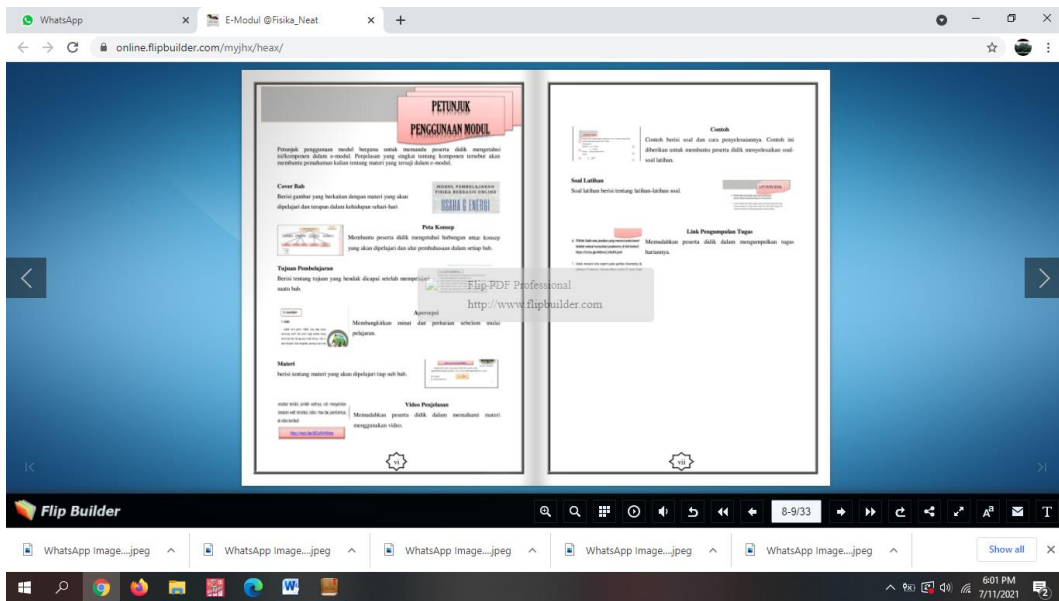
WhatsApp
E-Modul @Fisika_Neat
online.flipbuilder.com/myjhx/heax/

PETUNJUK PENGGUNAAN MODUL

Petunjuk penggunaan modul berguna untuk memandu peserta didik mengetahui isi/komponen dalam e-modul. Penjelasan yang singkat tentang komponen tersebut akan membantu pemahaman kalian tentang materi yang tersaji dalam e-modul.

Cover Bab
Berisi gambar yang berkaitan dengan materi yang akan dipelajari dan terapan dalam kehidupan sehari-hari

MODUL PEMBELAJARAN FISIKA BERBASIS ONLINE
USAHA & ENERGI

Peta Konsep
Membantu peserta didik mengetahui hubungan antar konsep yang akan dipelajari dan alur pembahasan dalam setiap bab.

Tujuan Pembelajaran
Berisi tentang tujuan yang hendak dicapai setelah mempelajari suatu bab.

Apersepsi
Membangkitkan minat dan perhatian sebelum mulai pelajaran.

Materi
berisi tentang materi yang akan dipelajari tiap sub bab.

Video Penjelasan
Memudahkan peserta didik dalam memahami materi menggunakan video.

vi

Contoh
Contoh berisi soal dan cara penyelesaiannya. Contoh ini diberikan untuk membantu peserta didik menyelesaikan soal-soal latihan.

Soal Latihan
Soal latihan berisi tentang latihan-latihan soal.

LATIHAN SOAL

Link Pengumpulan Tugas
Memudahkan peserta didik dalam mengumpulkan tugas hariannya.

vii

Flip PDF Professional
http://www.flipbuilder.com

Flip Builder
8-9/33

WhatsApp Image....jpeg
WhatsApp Image....jpeg
WhatsApp Image....jpeg
WhatsApp Image....jpeg
WhatsApp Image....jpeg
Show all

6:01 PM
7/11/2021